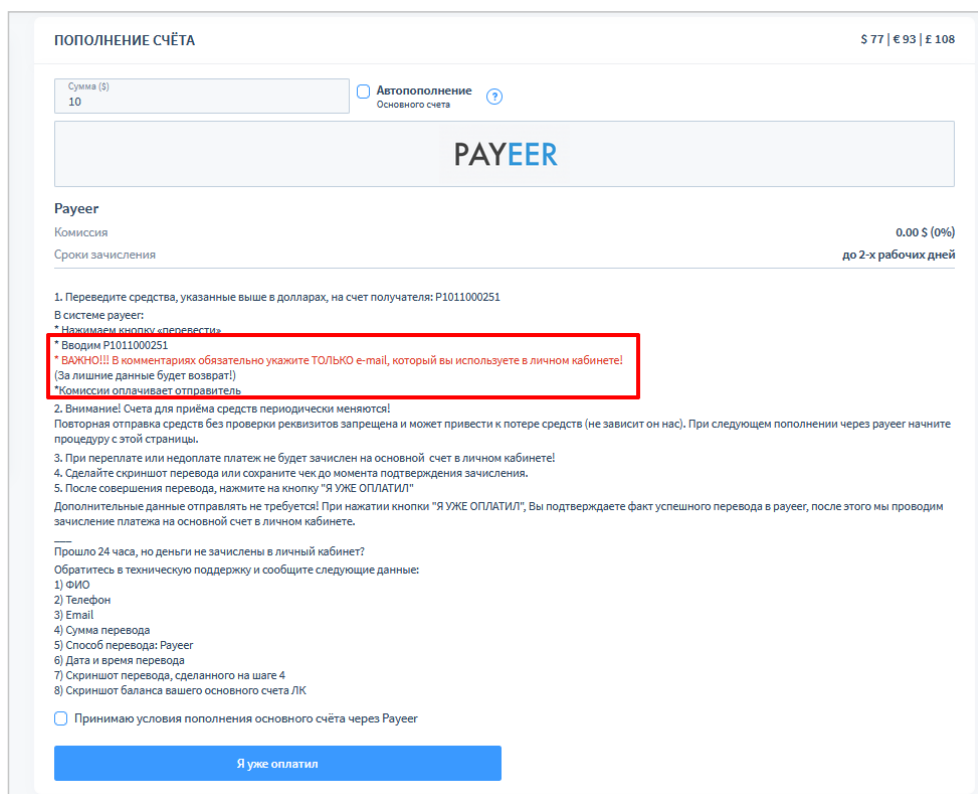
ПОПОЛНЕНИЕ СЧЁТА

$ 77 | € 93 | £ 108

Сумма ($)
10

Автопополнение
Основного счета

?

PAYEER

Payeer

Комиссия 0.00 $ (0%)

Сроки зачисления до 2-х рабочих дней

1. Переведите средства, указанные выше в долларах, на счет получателя: P1011000251
В системе payeer:
* Нажимаем кнопку «перевести»
* Вводим P1011000251
* ВАЖНО!!! В комментариях обязательно укажите ТОЛЬКО e-mail, который вы используете в личном кабинете!
(За лишние данные будет возврат!)
*Комиссии оплачивает отправитель
2. Внимание! Счета для приёма средств периодически меняются!
Повторная отправка средств без проверки реквизитов запрещена и может привести к потере средств (не зависит он нас). При следующем пополнении через payeer начните процедуру с этой страницы.
3. При переплате или недоплате платеж не будет зачислен на основной счет в личном кабинете!
4. Сделайте скриншот перевода или сохраните чек до момента подтверждения зачисления.
5. После совершения перевода, нажмите на кнопку "Я УЖЕ ОПЛАТИЛ"
Дополнительные данные отправлять не требуется! При нажатии кнопки "Я УЖЕ ОПЛАТИЛ", Вы подтверждаете факт успешного перевода в payeer, после этого мы проводим зачисление платежа на основной счет в личном кабинете.

____
Прошло 24 часа, но деньги не зачислены в личный кабинет?
Обратитесь в техническую поддержку и сообщите следующие данные:
1) ФИО
2) Телефон
3) Email
4) Сумма перевода
5) Способ перевода: Payeer
6) Дата и время перевода
7) Скриншот перевода, сделанного на шаге 4
8) Скриншот баланса вашего основного счета ЛК

Принимаю условия пополнения основного счёта через Payeer

Я уже оплатил